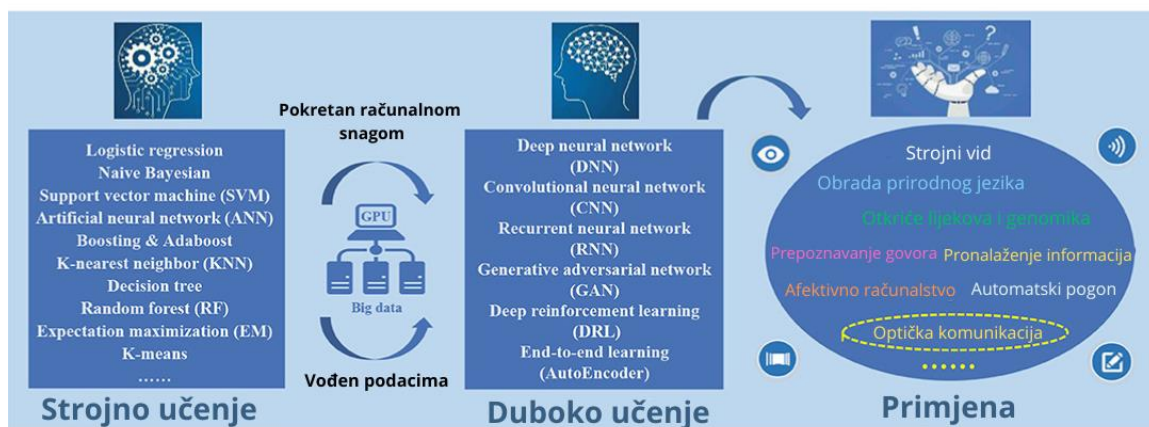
Logistic regression
Naive Bayesian
Support vector machine (SVM)
Artificial neural network (ANN)
Boosting & Adaboost
K-nearest neighbor (KNN)
Decision tree
Random forest (RF)
Expectation maximization (EM)
K-means
……

Strojno učenje

Pokretan računalnom snagom

GPU

Big data

Vođen podacima

Deep neural network (DNN)
Convolutional neural network (CNN)
Recurrent neural network (RNN)
Generative adversarial network (GAN)
Deep reinforcement learning (DRL)
End-to-end learning (AutoEncoder)

Duboko učenje

Strojni vid
Obrada prirodnog jezika
Otkriće lijekova i genomika
Prepoznavanje govora
Pronalaženje informacija
Afektivno računalstvo
Automatski pogon
Optička komunikacija
……

Primjena